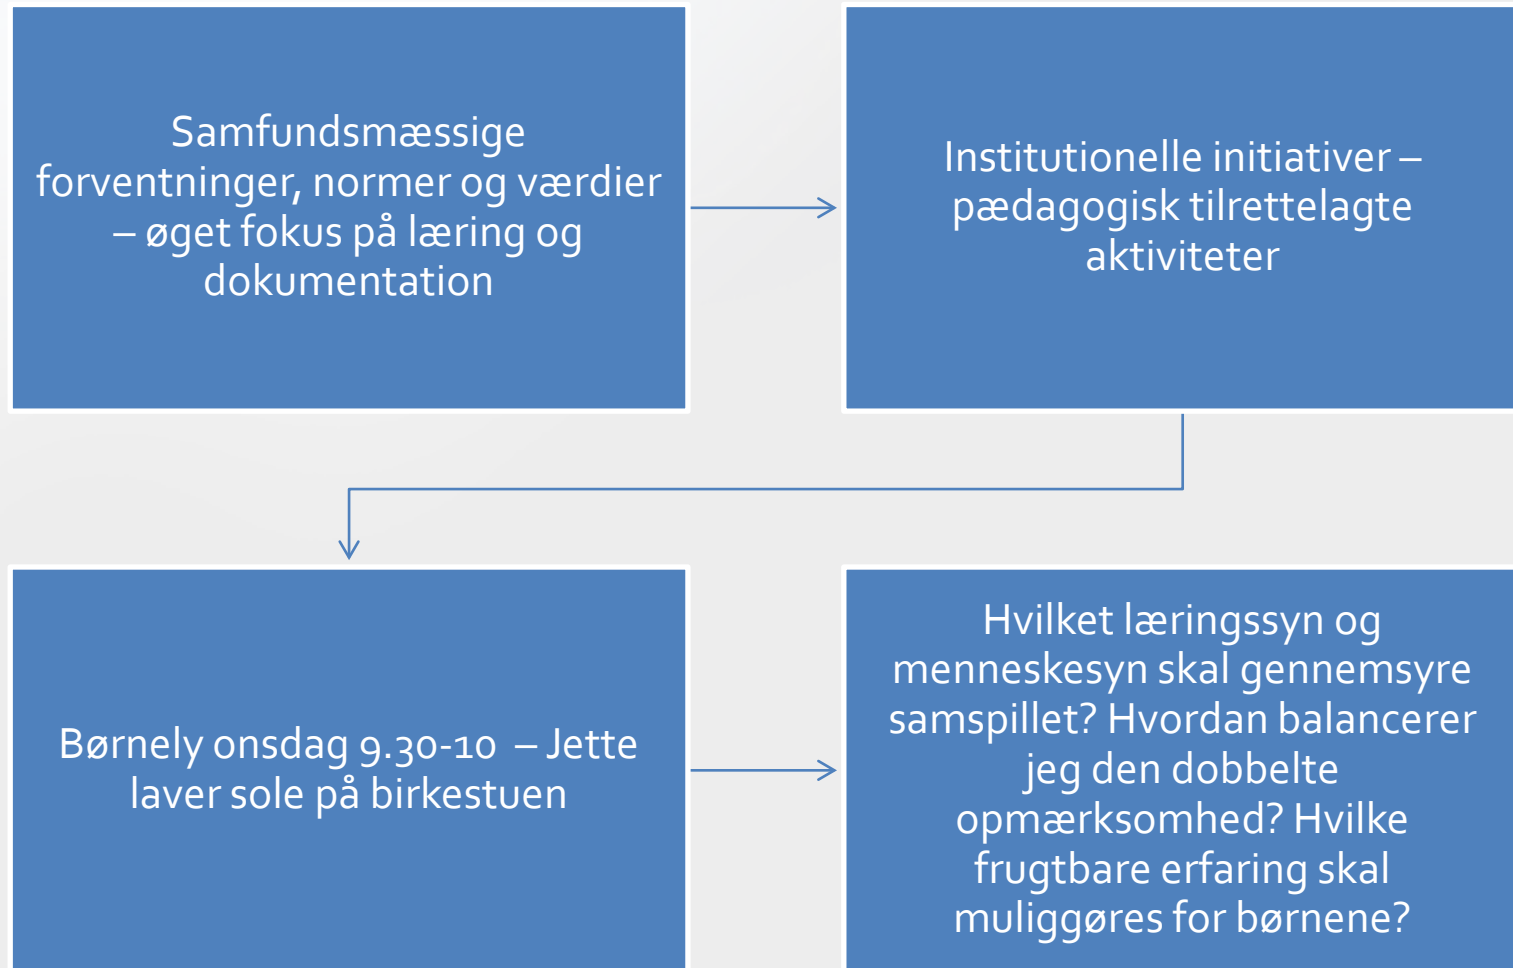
Samfundsmæssige forventninger, normer og værdier – øget fokus på læring og dokumentation

Institutionelle initiativer – pædagogisk tilrettelagte aktiviteter

Børnely onsdag 9.30-10 – Jette laver sole på birkestuen

Hvilket læringssyn og menneskesyn skal gennemsyre samspillet? Hvordan balancerer jeg den dobbelte opmærksomhed? Hvilke frugtbare erfaring skal muliggøres for børnene?